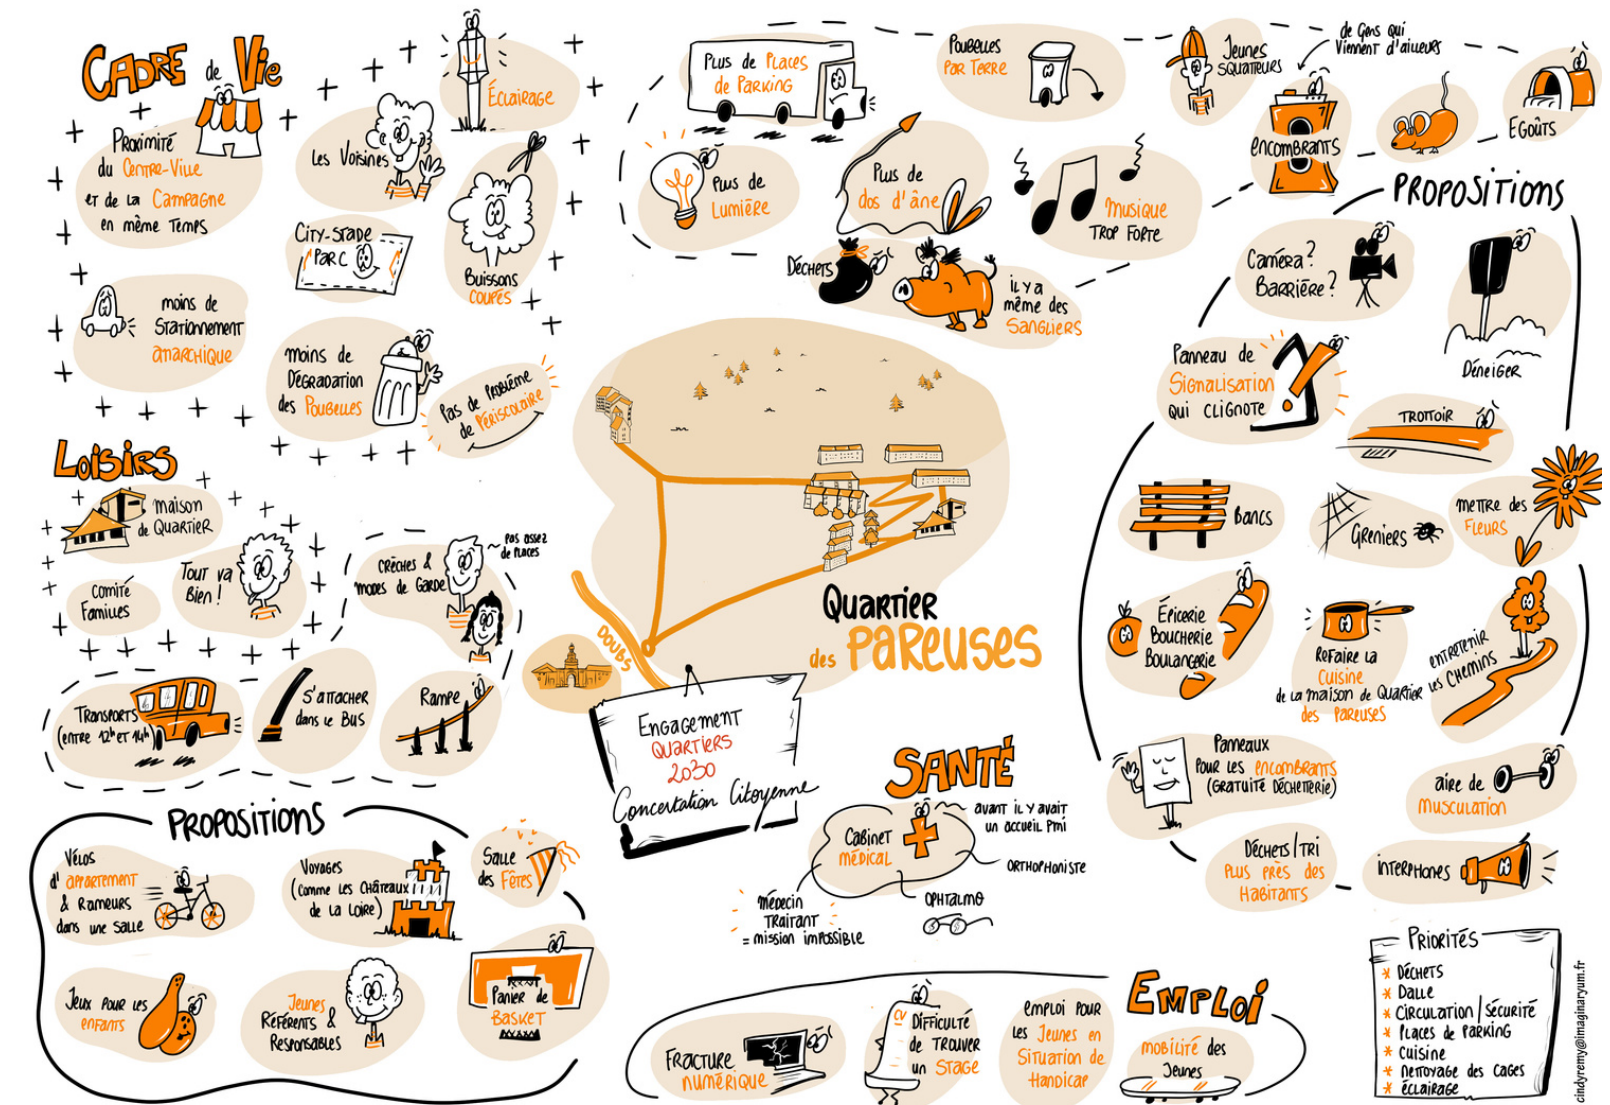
CADRE de VIE

Proximité du Centre-Ville et de la Campagne en même Temps

Les Voisines

Éclairage

City-Stade Parc

Buissons coupés

moins de Stationnement anarchique

moins de Dégradation des Poubelles

Pas de problème de Périscolaire

Plus de Places de Parking

Poubelles par Terre

Jeunes squatteurs

de Gens qui Viennent d'ailleurs

Encombrants

Égouts

Plus de Lumière

Plus de dos d'âne

Musique Trop Forte

Déchets

Il y a même des Sangliers

PROPOSITIONS

Caméra? Barrière?

Panneau de Signalisation qui clignote

Déneiger

Trottoir

Bancs

Greniers

mettre des Fleurs

Épicerie Boucherie Boulangerie

Refaire la Cuisine de la maison de Quartier des Pareuses

entretenir les chemins

Panneaux Pour les encombrants (Gratuité Déchetterie)

aire de Musculation

Déchets / Tri plus près des Habitants

Interphones

LOISIRS

maison de Quartier

Comité Familles

Tout va Bien!

Crèches & modes de Garde

pas assez de places

Transports (entre 12h et 14h)

S'attacher dans le Bus

Rampe

Doubs

Quartier des Pareuses

Engagement Quartiers 2030 Concertation Citoyenne

SANTÉ

Cabinet médical

avant il y avait un accueil PMI

Orthophoniste

Médecin Traitant = mission impossible

Ophtalmo

PROPOSITIONS

Vélos d'appartement & Rameurs dans une salle

Voyages (comme les Châteaux de la Loire)

Salle des Fêtes

Jeux pour les enfants

Jeunes Référents & Responsables

Panier de Basket

Fracture numérique

CV

Difficulté de Trouver un Stage

Emploi pour les Jeunes en Situation de Handicap

EMPLOI

mobilité des Jeunes

Priorités
* Déchets
* Dalle
* Circulation / Sécurité
* Places de Parking
* Cuisine
* Nettoyage des Cages
* éclairage

cindyremy@imaginaryum.fr